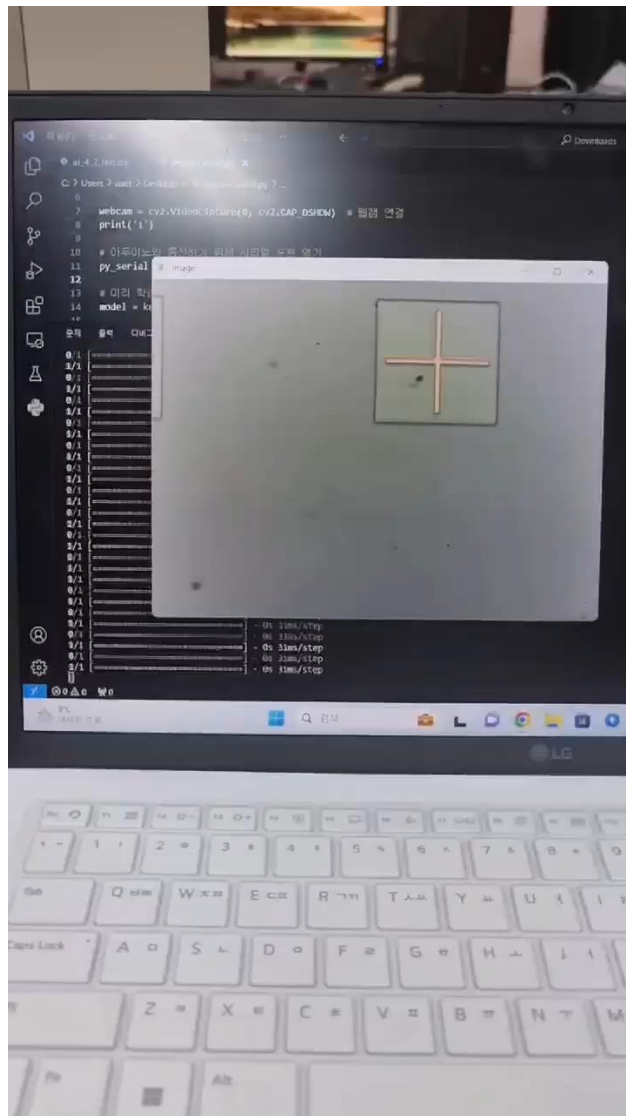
Downloads

ai_4_2_test.py

C: > Users > user > Desktop > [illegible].py > ...

6
7 webcam = cv2.VideoCapture(0, cv2.CAP_DSHOW) # 웹캠 연결
8 print('1')
9
10 # 아두이노와 통신하기 위해 시리얼 포트 열기
11 py_serial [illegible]
12
13 # 미리 학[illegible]
14 model = k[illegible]

문제 출력 디버그

image

0/1
1/1
0/1
1/1
0/1
1/1
0/1
1/1
0/1
1/1
0/1
1/1
0/1
1/1
0/1
1/1
0/1
1/1
0/1
1/1
0/1
1/1
0/1
1/1
0/1
1/1
0/1
1/1
0/1 [==============================] - 0s 31ms/step
0/1 [==============================] - 0s 33ms/step
1/1 [==============================] - 0s 31ms/step
0/1 [==============================] - 0s 31ms/step
1/1 [==============================] - 0s 31ms/step

⊗0 ⚠0 ⓦ0

9°C
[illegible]

검색

LG

Tab Q W E R T Y U
Caps Lock A S D F G H J
Z X C V B N M
Fn Alt